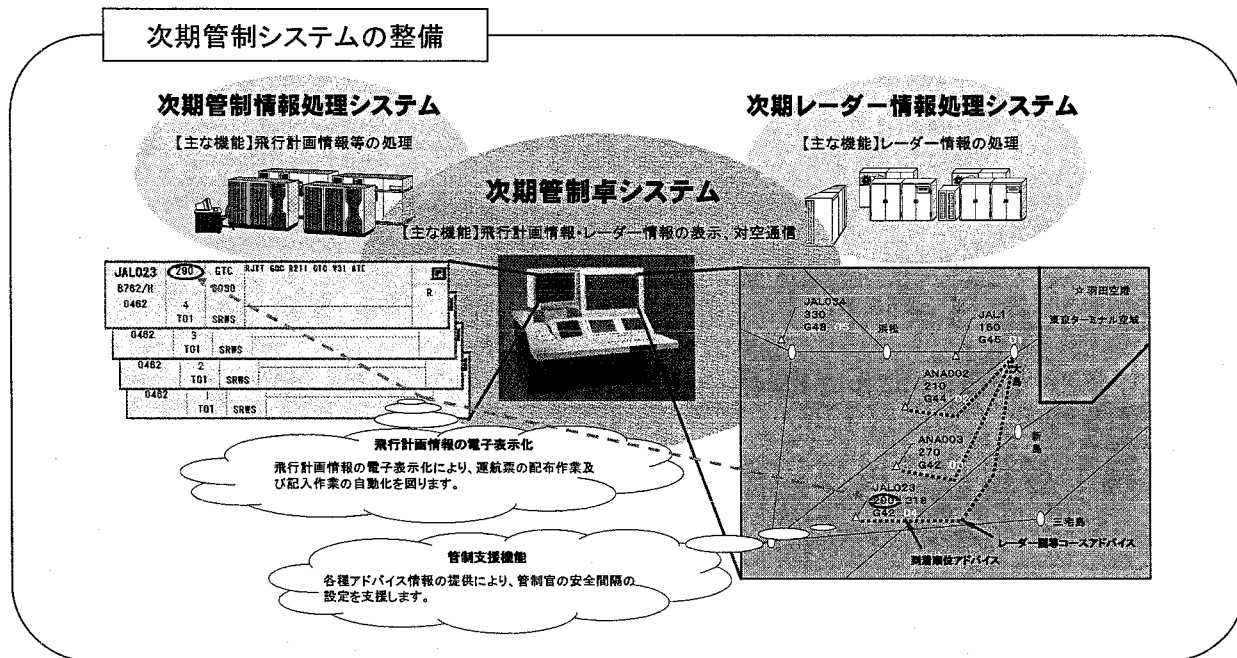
次期管制システムの整備

次期管制情報処理システム

【主な機能】飛行計画情報等の処理

次期レーダー情報処理システム

【主な機能】レーダー情報の処理

次期管制卓システム

【主な機能】飛行計画情報・レーダー情報の表示、対空通信

JAL023 290 GTC RJTT GOC R211 GTC Y31 ATE
B762/H 8030 R
0462 4
T01 SRWS

0462 3
T01 SRWS

0462 2
T01 SRWS

0462 1
T01 SRWS

飛行計画情報の電子表示化

飛行計画情報の電子表示化により、運航票の配布作業及び記入作業の自動化を図ります。

管制支援機能

各種アドバイス情報の提供により、管制官の安全間隔の設定を支援します。

JAL03A
330
G48

浜松

JAL1
150
G45

☆ 羽田空港

東京ターミナル空域

ANA002
210
G44

大島

ANA003
270
G42

新島

JAL023
290 318
G42

三宅島

レーダー誘導コースアドバイス

到着順位アドバイス